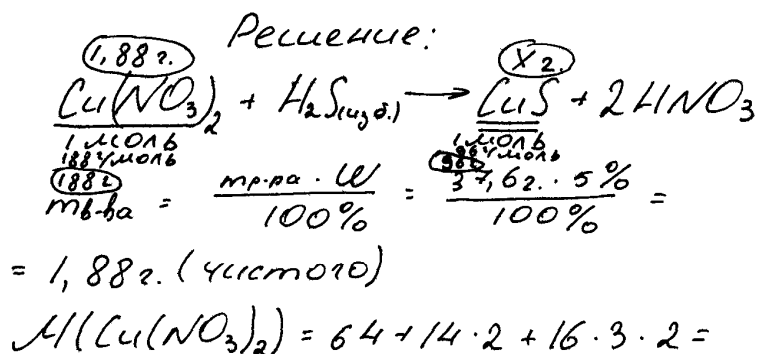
Решение:

1,88 г.   X г.

$Cu(NO_3)_2 + H_2S_{(изб.)} \rightarrow CuS + 2HNO_3$

1 моль   1 моль
188 г/моль   96 г/моль
188 г   96 г

$m_{в-ва} = \frac{m_{р-ра} \cdot W}{100\%} = \frac{37,6 г. \cdot 5\%}{100\%} =$

$= 1,88 г.$ (чистого)

$M(Cu(NO_3)_2) = 64 + 14 \cdot 2 + 16 \cdot 3 \cdot 2 =$